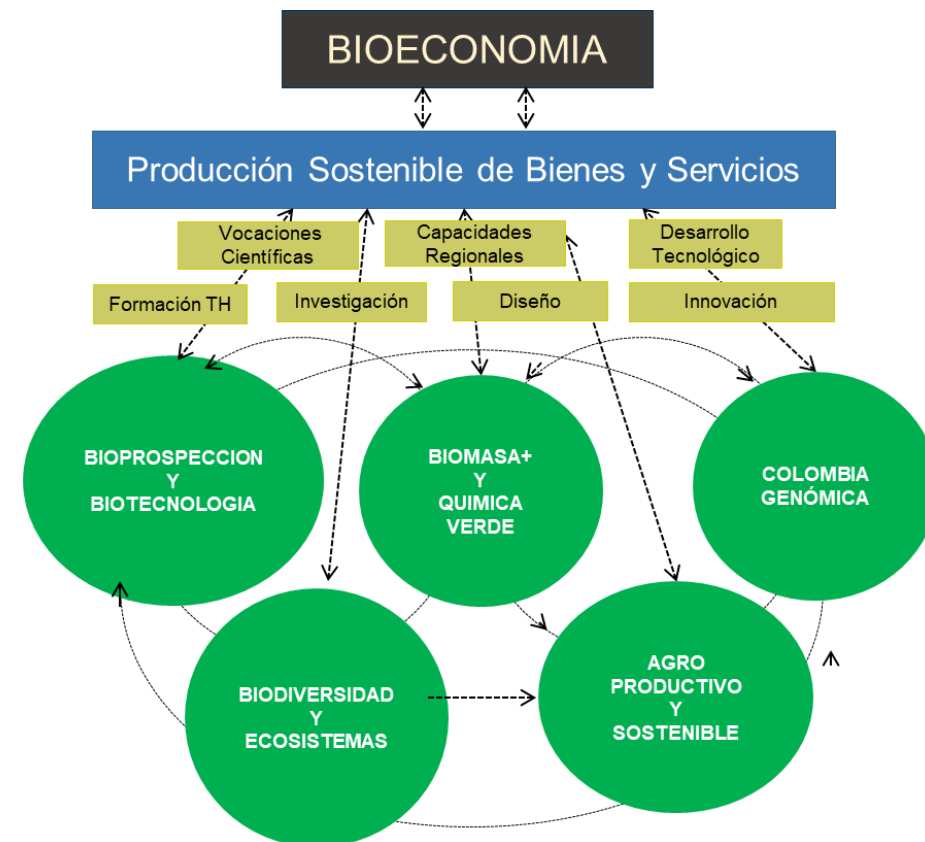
BIOECONOMIA

Producción Sostenible de Bienes y Servicios

Vocaciones Científicas

Capacidades Regionales

Desarrollo Tecnológico

Formación TH

Investigación

Diseño

Innovación

BIOPROSPECCION Y BIOTECNOLOGIA

BIOMASA+ Y QUIMICA VERDE

COLOMBIA GENÓMICA

BIODIVERSIDAD Y ECOSISTEMAS

AGRO PRODUCTIVO Y SOSTENIBLE